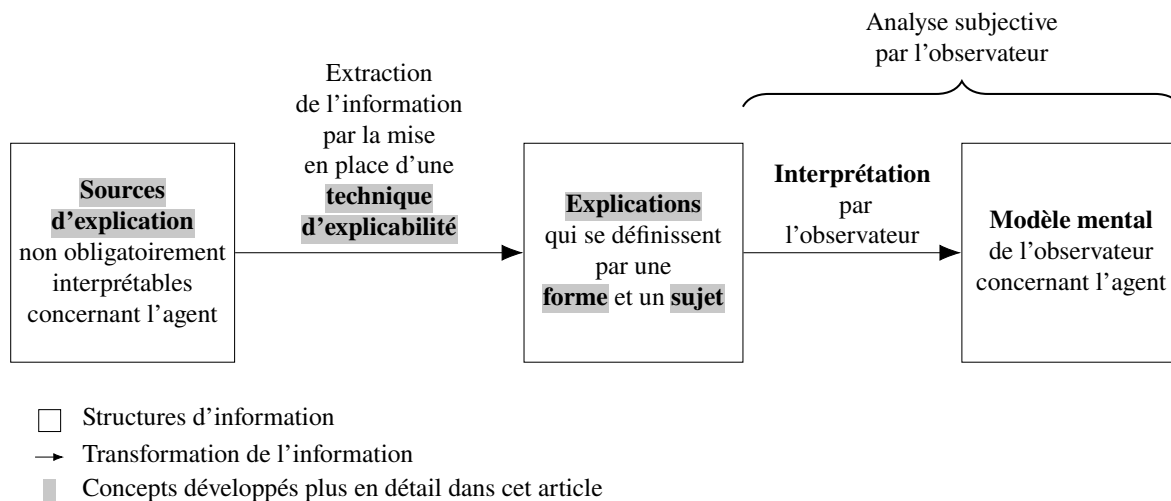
Analyse subjective
par l'observateur

Sources d'explication non obligatoirement interprétables concernant l'agent

Extraction de l'information par la mise en place d'une technique d'explicabilité

Explications qui se définissent par une forme et un sujet

Interprétation par l'observateur

Modèle mental de l'observateur concernant l'agent

Structures d'information

Transformation de l'information

Concepts développés plus en détail dans cet article